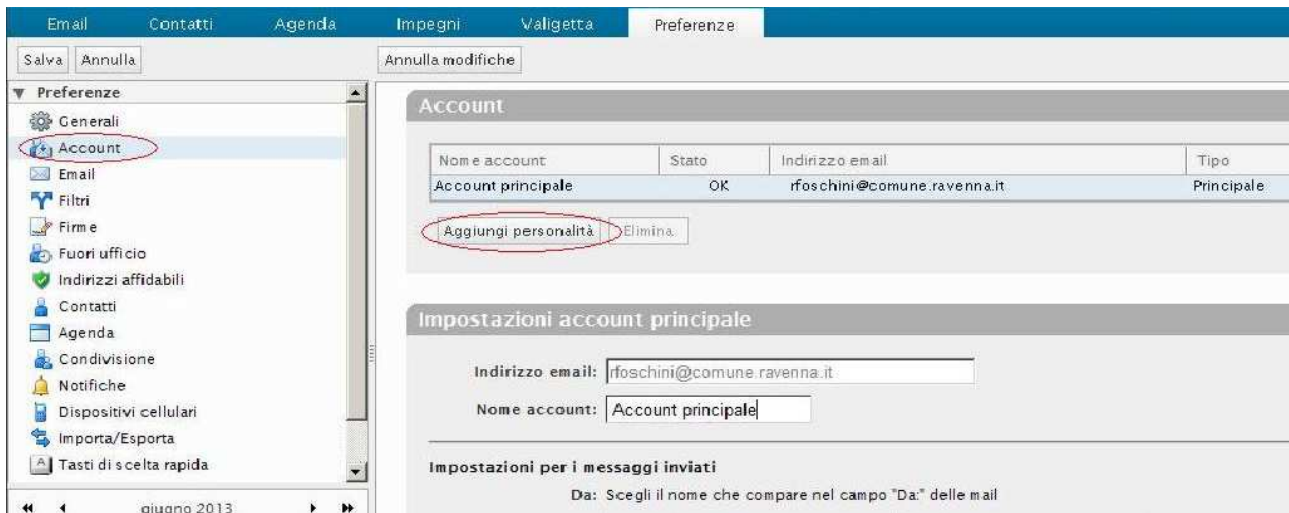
Email Contatti Agenda Impegni Valigetta Preferenze

Salva Annulla

Annulla modifiche

Preferenze
Generali
Account
Email
Filtri
Firme
Fuori ufficio
Indirizzi affidabili
Contatti
Agenda
Condivisione
Notifiche
Dispositivi cellulari
Importa/Esporta
Tasti di scelta rapida

giugno 2013

Account

| Nome account | Stato | Indirizzo email | Tipo |
|---|---|---|---|
| Account principale | OK | rfoschini@comune.ravenna.it | Principale |

Aggiungi personalità Elimina

Impostazioni account principale

Indirizzo email: rfoschini@comune.ravenna.it

Nome account: Account principale

Impostazioni per i messaggi inviati

Da: Scegli il nome che compare nel campo "Da:" delle mail